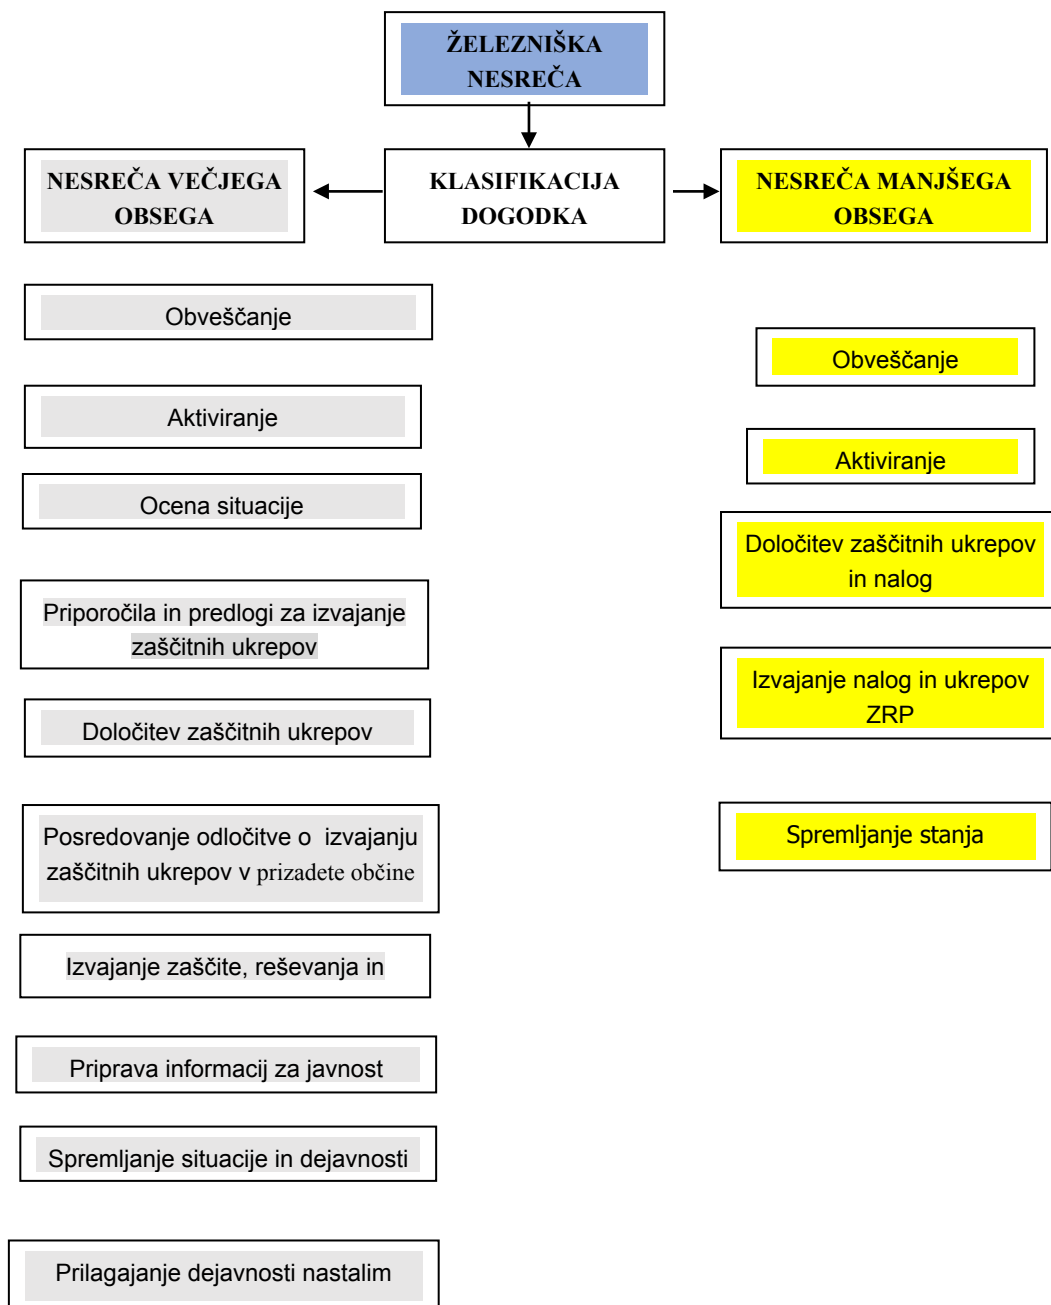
ŽELEZNIŠKA NESREČA

NESREČA VEČJEGA OBSEGA

KLASIFIKACIJA DOGODKA

NESREČA MANJŠEGA OBSEGA

Obveščanje

Aktiviranje

Ocena situacije

Priporočila in predlogi za izvajanje zaščitnih ukrepov

Določitev zaščitnih ukrepov

Posredovanje odločitve o izvajanju zaščitnih ukrepov v prizadete občine

Izvajanje zaščite, reševanja in

Priprava informacij za javnost

Spremljanje situacije in dejavnosti

Prilagajanje dejavnosti nastalim

Obveščanje

Aktiviranje

Določitev zaščitnih ukrepov in nalog

Izvajanje nalog in ukrepov ZRP

Spremljanje stanja